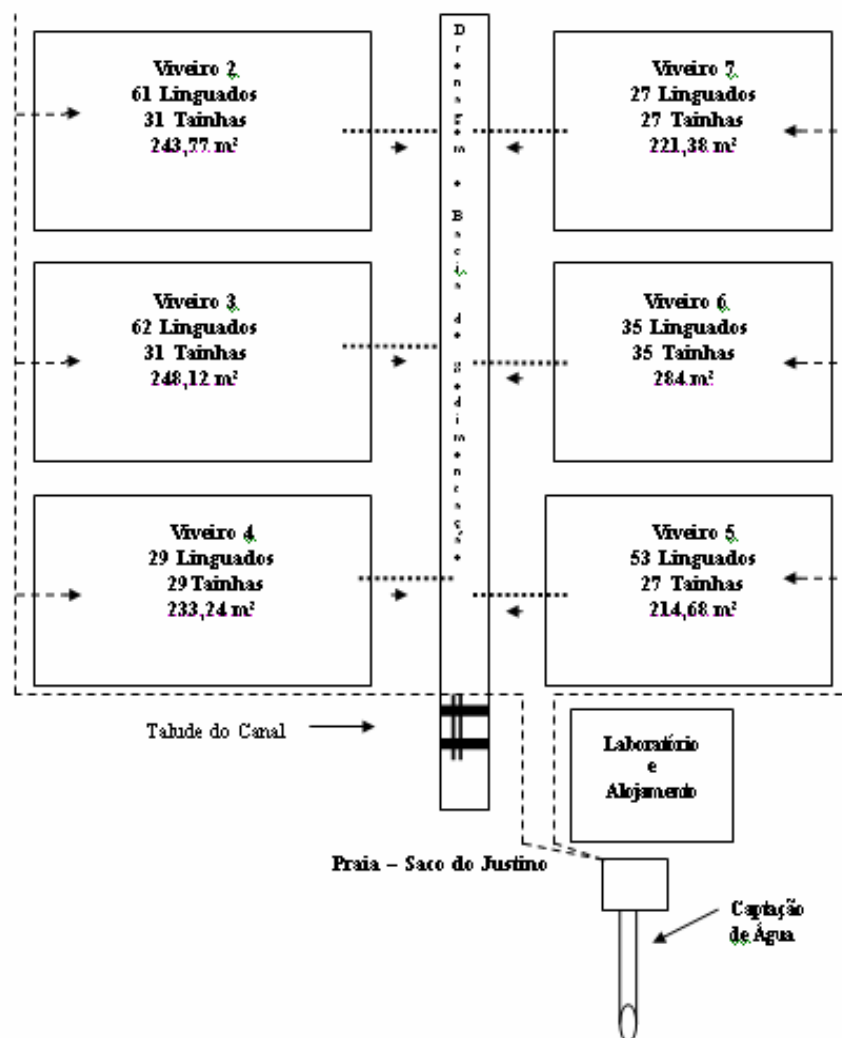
Viveiro 2
61 Linguados
31 Tainhas
243,77 m²

D r e n a g e m e B a c i a d e S e d i m e n t a ç ã o

Viveiro 7
27 Linguados
27 Tainhas
221,38 m²

Viveiro 3
62 Linguados
31 Tainhas
248,12 m²

Viveiro 6
35 Linguados
35 Tainhas
284 m²

Viveiro 4
29 Linguados
29 Tainhas
233,24 m²

Viveiro 5
53 Linguados
27 Tainhas
214,68 m²

Talude do Canal

Laboratório
e
Alojamento

Praia – Saco do Justino

Captação
de Água